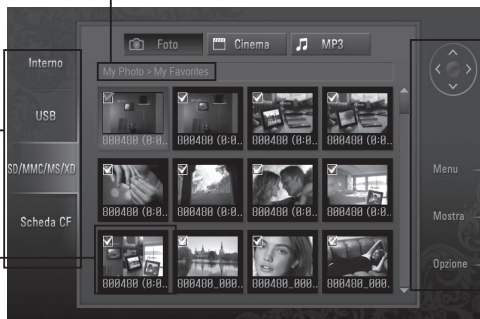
Interno
USB
SD/MMC/MS/XD
Scheda CF

Foto
Cinema
MP3

My Photo > My Favorites

000400 (0:0..
000400 (0:0..
000400 (0:0..
000400 (0:0..
000400 (0:0..
000400 (0:0..
000400 (0:0..
000400 (0:0..
000400 (0:0..
000400_000..
000400_000..
000400_000..

Menu
Mostra
Opzione